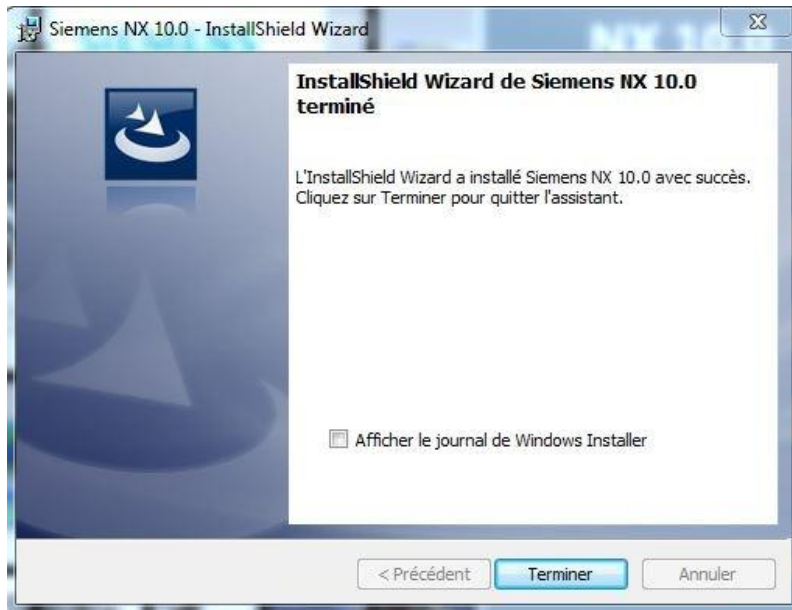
Siemens NX 10.0 - InstallShield Wizard

InstallShield Wizard de Siemens NX 10.0 terminé

L'InstallShield Wizard a installé Siemens NX 10.0 avec succès. Cliquez sur Terminer pour quitter l'assistant.

Afficher le journal de Windows Installer

< Précédent
Terminer
Annuler